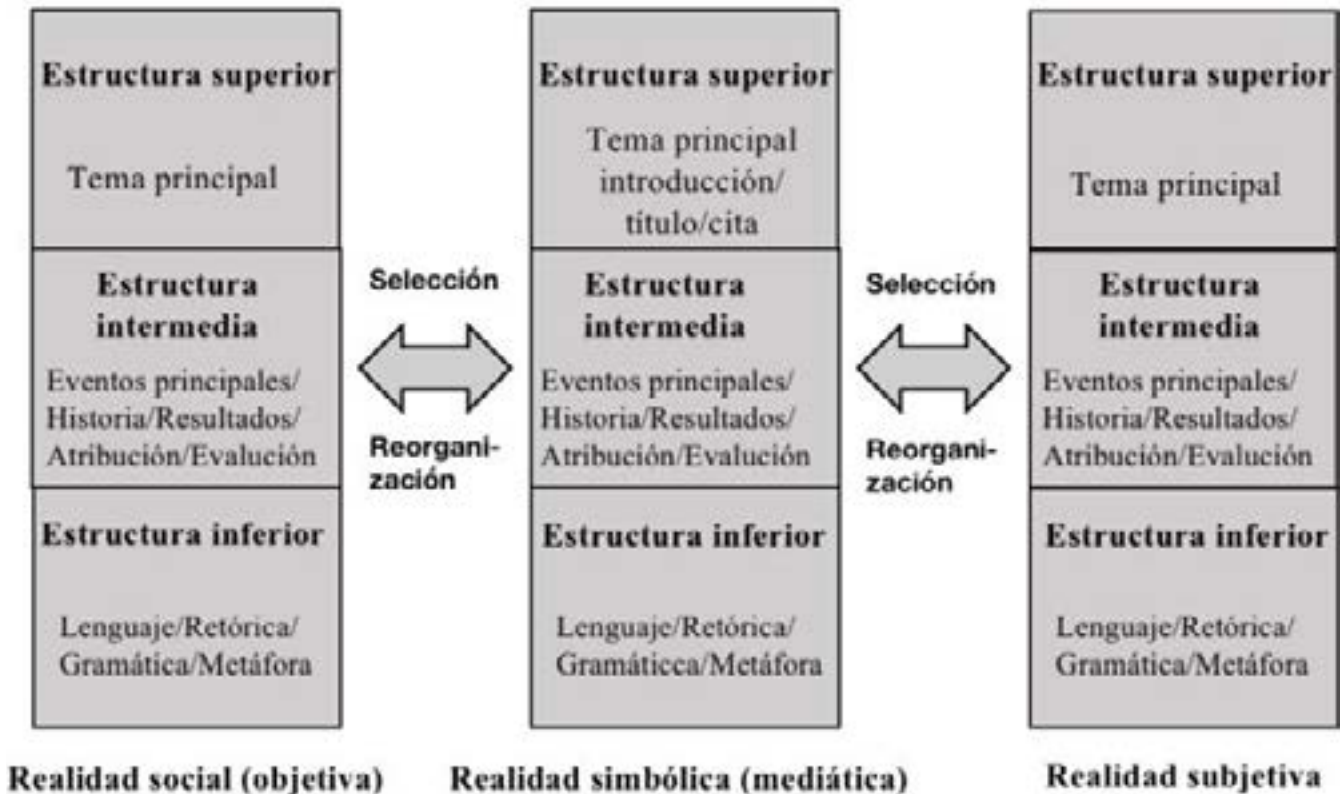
Estructura superior

Tema principal

Estructura intermedia

Eventos principales/ Historia/Resultados/ Atribución/Evaluación

Estructura inferior

Lenguaje/Retórica/ Gramática/Metáfora

Realidad social (objetiva)

Selección

Reorganización

Estructura superior

Tema principal introducción/ título/cita

Estructura intermedia

Eventos principales/ Historia/Resultados/ Atribución/Evaluación

Estructura inferior

Lenguaje/Retórica/ Gramáticca/Metáfora

Realidad simbólica (mediática)

Selección

Reorganización

Estructura superior

Tema principal

Estructura intermedia

Eventos principales/ Historia/Resultados/ Atribución/Evaluación

Estructura inferior

Lenguaje/Retórica/ Gramática/Metáfora

Realidad subjetiva